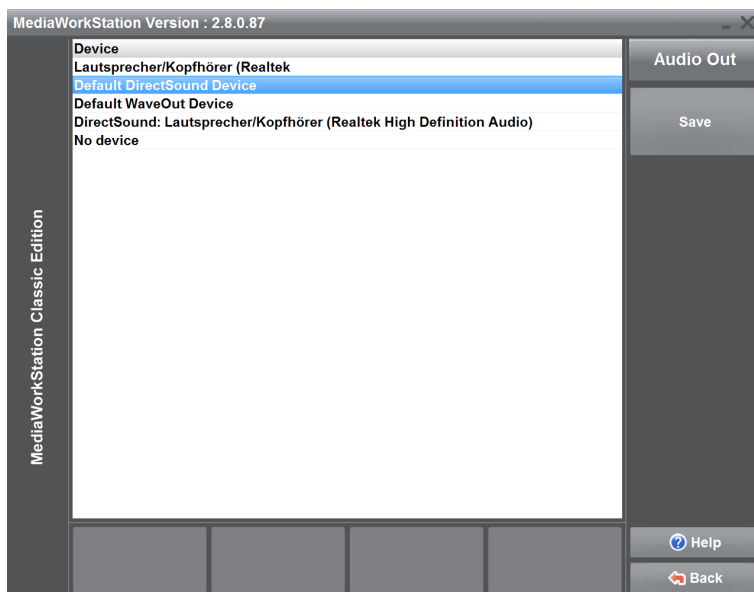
MediaWorkStation Version : 2.8.0.87

MediaWorkStation Classic Edition

Device
Lautsprecher/Kopfhörer (Realtek
Default DirectSound Device
Default WaveOut Device
DirectSound: Lautsprecher/Kopfhörer (Realtek High Definition Audio)
No device

Audio Out

Save

Help

Back